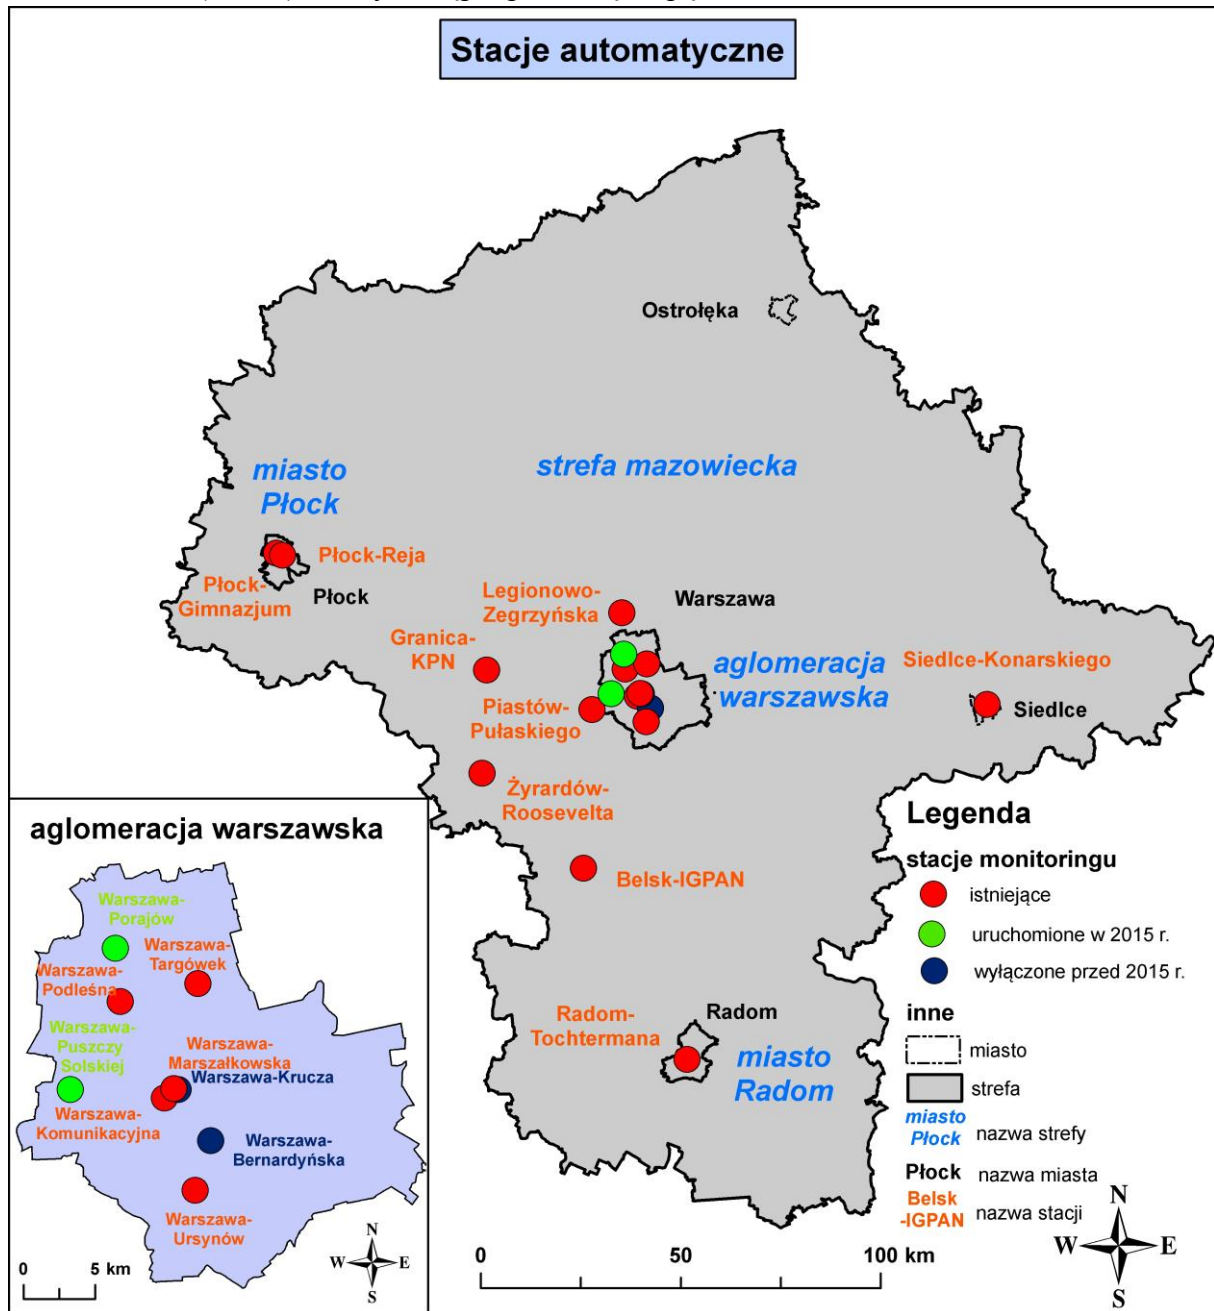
Stacje automatyczne

Ostrołęka

miasto Płock

strefa mazowiecka

Płock-Reja

Płock-Gimnazjum

Płock

Legionowo-Zegrzyńska

Warszawa

Granica-KPN

aglomeracja warszawska

Siedlce-Konarskiego

Piastów-Pułaskiego

Siedlce

Żyrardów-Roosevelta

Belsk-IGPAN

Radom-Tochtermana

Radom

miasto Radom

aglomeracja warszawska

Warszawa-Porajów

Warszawa-Targówek

Warszawa-Podleśna

Warszawa-Puszczy Solskiej

Warszawa-Marszałkowska

Warszawa-Krucza

Warszawa-Komunikacyjna

Warszawa-Bernardyńska

Warszawa-Ursynów

0 5 km

N
W E
S

Legenda

stacje monitoringu

istniejące

uruchomione w 2015 r.

wyłączone przed 2015 r.

inne

miasto

strefa

miasto Płock nazwa strefy

Płock nazwa miasta

Belsk -IGPAN nazwa stacji

0 50 100 km

N
W E
S